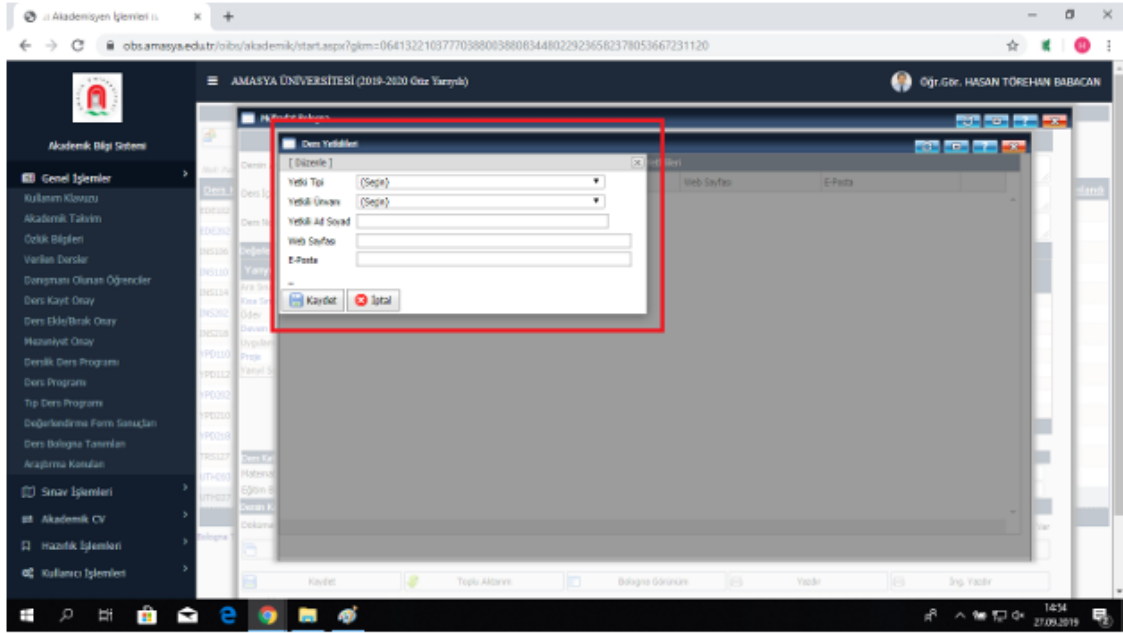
:: Akademisyen İşlemleri :: ×

obs.amasya.edu.tr/oibs/akademik/start.aspx?gkm=06413221037770388003880834480229236582378053667231120

Akademik Bilgi Sistemi

AMASYA ÜNİVERSİTESİ (2019-2020 Güz Yarıyılı)

Öğr.Gör. HASAN TÖREHAN BABACAN

Genel İşlemler
Kullanım Kılavuzu
Akademik Takvim
Özlük Bilgileri
Verilen Dersler
Danışmanı Olunan Öğrenciler
Ders Kayıt Onay
Ders Ekle/Bırak Onay
Mezuniyet Onay
Derslik Ders Programı
Ders Programı
Tüp Ders Programı
Değerlendirme Form Sonuçları
Ders Bologna Tanımları
Araştırma Konuları
Sınav İşlemleri
Akademik CV
Hazırlık İşlemleri
Kullanıcı İşlemleri

Ders Yetkilileri

[ Düzenle ]

Yetki Tipi (Seçiniz)
Yetkili Ünvanı (Seçiniz)
Yetkili Ad Soyad
Web Sayfası
E-Posta

Kaydet İptal

Web Sayfası E-Posta

Kaydet Toplu Aktarım Bologna Görünüm Yazdır İng. Yazdır

14:54
27.09.2019